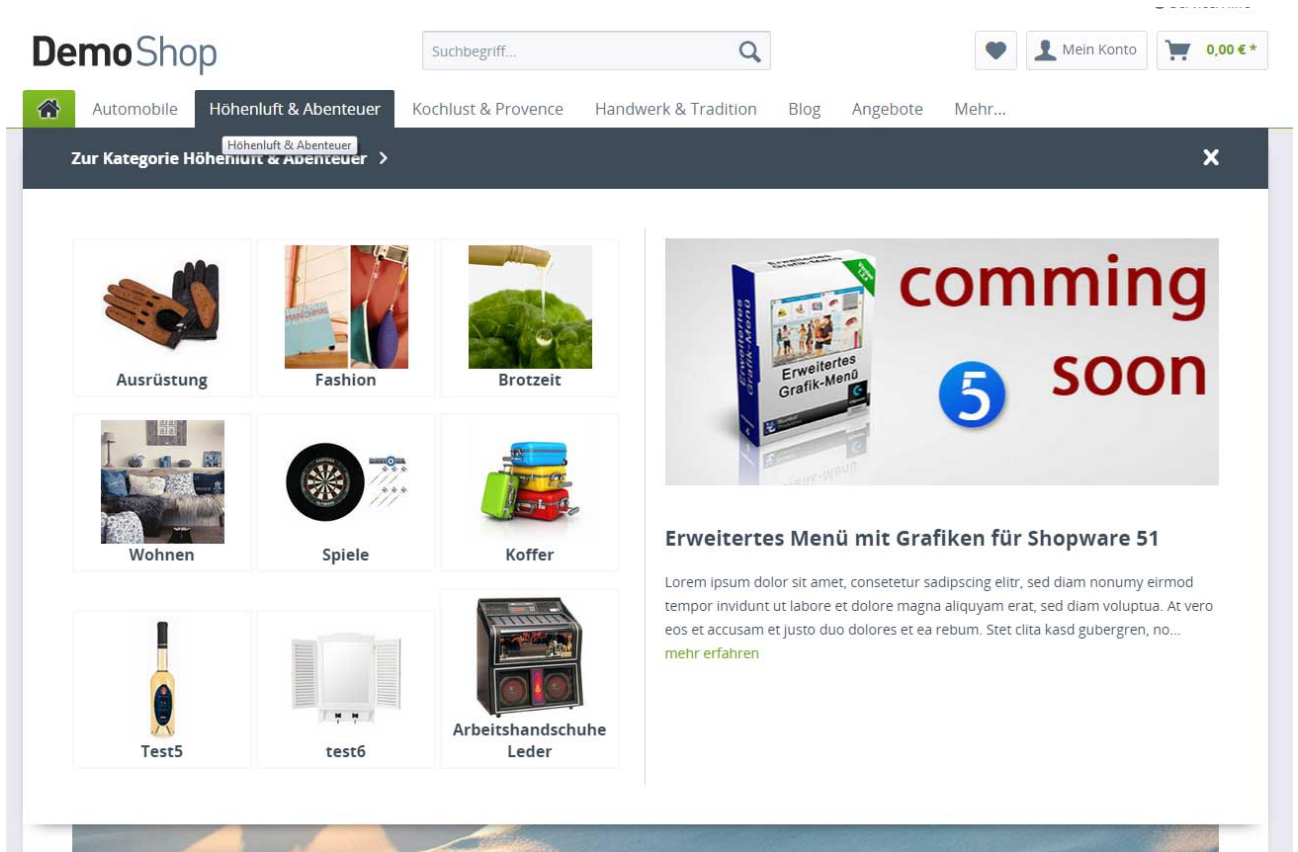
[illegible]

DemoShop

Suchbegriff...

Mein Konto

0,00 € *

Automobile

Höhenluft & Abenteuer

Kochlust & Provence

Handwerk & Tradition

Blog

Angebote

Mehr...

Höhenluft & Abenteuer

Zur Kategorie Höhenluft & Abenteuer >

Ausrüstung

Fashion

Brotzeit

Wohnen

Spiele

Koffer

Test5

test6

Arbeitshandschuhe Leder

Erweitertes Grafik-Menü

comming soon

5

Erweitertes Menü mit Grafiken für Shopware 51

Lorem ipsum dolor sit amet, consetetur sadipscing elitr, sed diam nonumy eirmod tempor invidunt ut labore et dolore magna aliquyam erat, sed diam voluptua. At vero eos et accusam et justo duo dolores et ea rebum. Stet clita kasd gubergren, no...

mehr erfahren